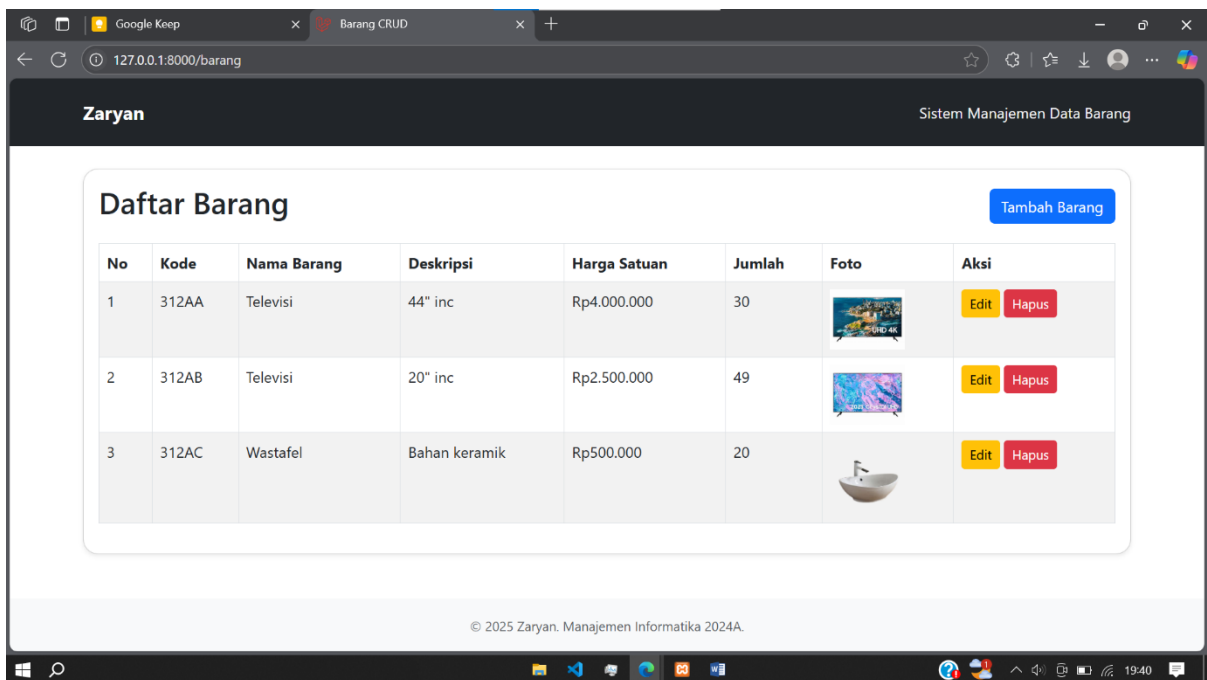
Google Keep
Barang CRUD
127.0.0.1:8000/barang

Zaryan
Sistem Manajemen Data Barang

Daftar Barang
Tambah Barang

| No | Kode | Nama Barang | Deskripsi | Harga Satuan | Jumlah | Foto | Aksi |
|---|---|---|---|---|---|---|---|
| 1 | 312AA | Televisi | 44" inc | Rp4.000.000 | 30 | | Edit Hapus |
| 2 | 312AB | Televisi | 20" inc | Rp2.500.000 | 49 | | Edit Hapus |
| 3 | 312AC | Wastafel | Bahan keramik | Rp500.000 | 20 | | Edit Hapus |

© 2025 Zaryan. Manajemen Informatika 2024A.

19:40